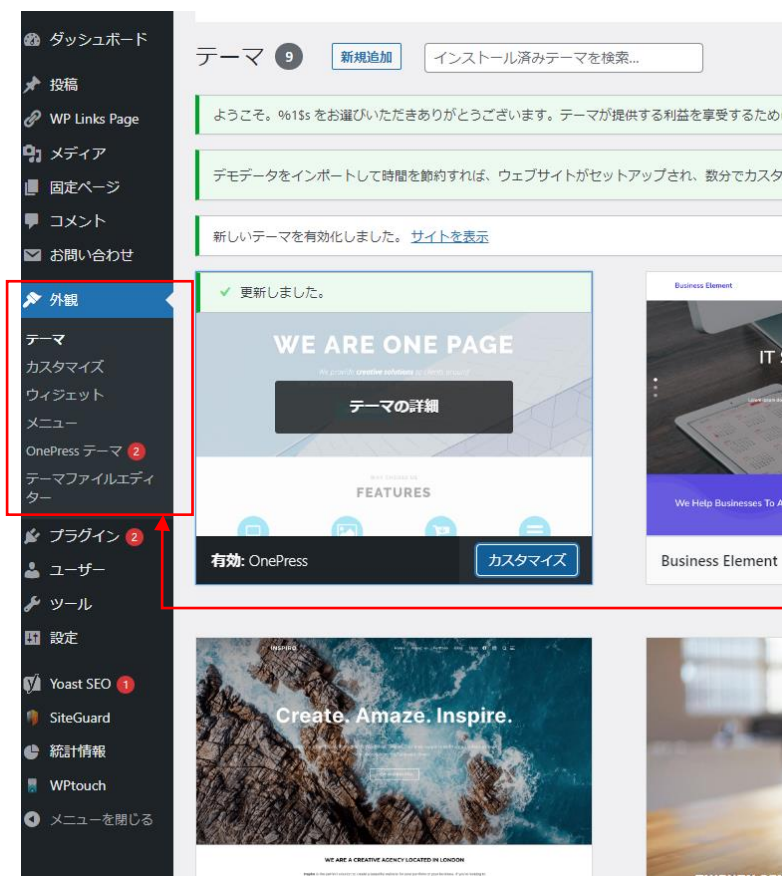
ダッシュボード
投稿
WP Links Page
メディア
固定ページ
コメント
お問い合わせ
外観
テーマ
カスタマイズ
ウィジェット
メニュー
OnePress テーマ 2
テーマファイルエディター
プラグイン 2
ユーザー
ツール
設定
Yoast SEO 1
SiteGuard
統計情報
WPtouch
メニューを閉じる

テーマ 9 新規追加 インストール済みテーマを検索...

ようこそ。%1$s をお選びいただきありがとうございます。テーマが提供する利益を享受するため

デモデータをインポートして時間を節約すれば、ウェブサイトがセットアップされ、数分でカスタ

新しいテーマを有効化しました。サイトを表示

更新しました。

WE ARE ONE PAGE

テーマの詳細

FEATURES

有効: OnePress カスタマイズ

Business Element

IT S

We Help Businesses To A

Business Element

Create. Amaze. Inspire.

WE ARE A CREATIVE AGENCY LOCATED IN LONDON